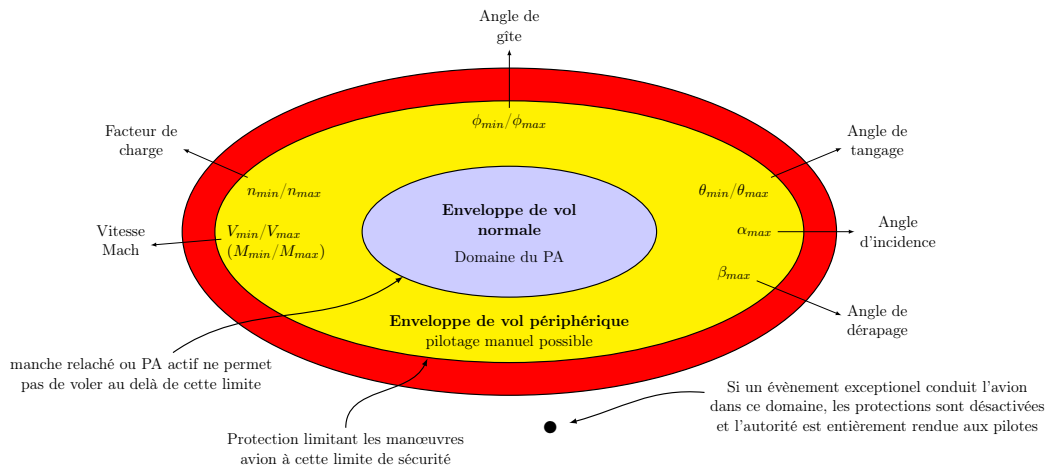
Angle de gîte

$\phi_{min}/\phi_{max}$

Facteur de charge

$n_{min}/n_{max}$

Angle de tangage

$\theta_{min}/\theta_{max}$

Vitesse Mach

$V_{min}/V_{max}$
$(M_{min}/M_{max})$

**Enveloppe de vol normale**

Domaine du PA

$\alpha_{max}$

Angle d'incidence

$\beta_{max}$

Angle de dérapage

**Enveloppe de vol périphérique**
pilotage manuel possible

manche relaché ou PA actif ne permet pas de voler au delà de cette limite

Si un évènement exceptionel conduit l'avion dans ce domaine, les protections sont désactivées et l'autorité est entièrement rendue aux pilotes

Protection limitant les manœuvres avion à cette limite de sécurité